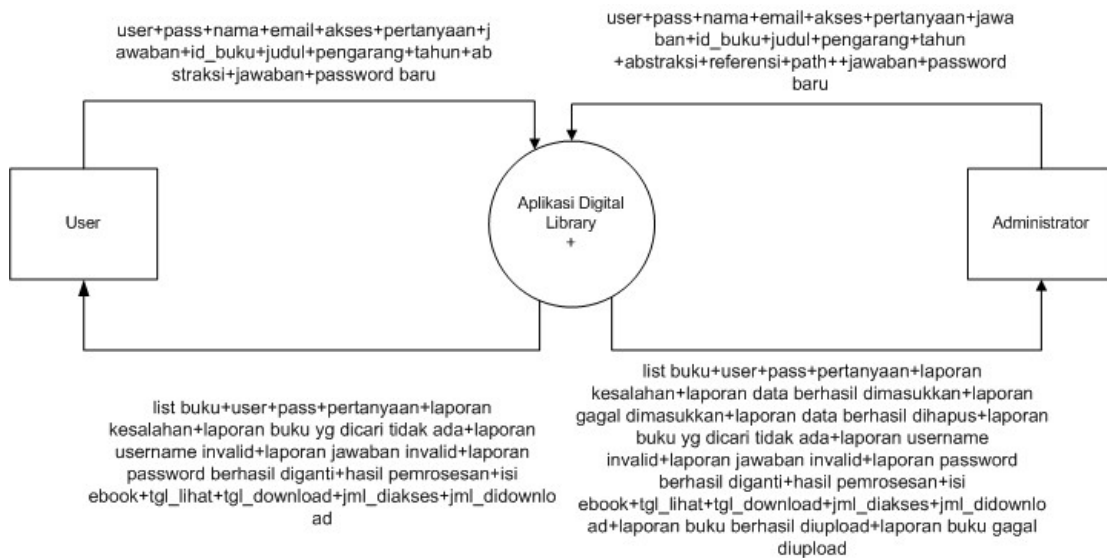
user+pass+nama+email+akses+pertanyaan+jawaban+id_buku+judul+pengarang+tahun+abstraksi+jawaban+password baru

user+pass+nama+email+akses+pertanyaan+jawaban+id_buku+judul+pengarang+tahun+abstraksi+referensi+path++jawaban+password baru

User

Aplikasi Digital Library
+

Administrator

list buku+user+pass+pertanyaan+laporan kesalahan+laporan buku yg dicari tidak ada+laporan username invalid+laporan jawaban invalid+laporan password berhasil diganti+hasil pemrosesan+isi ebook+tgl_lihat+tgl_download+jml_diakses+jml_didownload

list buku+user+pass+pertanyaan+laporan kesalahan+laporan data berhasil dimasukkan+laporan gagal dimasukkan+laporan data berhasil dihapus+laporan buku yg dicari tidak ada+laporan username invalid+laporan jawaban invalid+laporan password berhasil diganti+hasil pemrosesan+isi ebook+tgl_lihat+tgl_download+jml_diakses+jml_didownload+laporan buku berhasil diupload+laporan buku gagal diupload